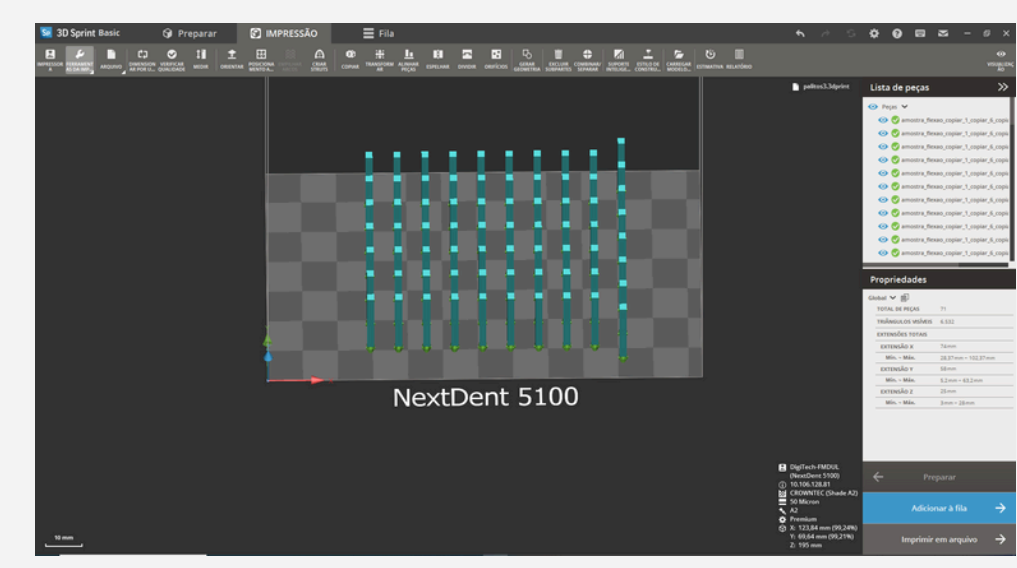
3D Sprint Basic
Preparar
IMPRESSÃO
Fila

IMPRESSORA
FERRAMENTAS DA IMP.
ARQUIVO
DIMENSIONAR POR U...
VERIFICAR QUALIDADE
MEDIR
ORIENTAR
POSICIONAMENTO A...
CRIAR STRUTS
COPIAR
TRANSFORMAR
ALINHAR PEÇAS
ESPELHAR
DIVIDIR
ORIFÍCIOS
GERAR GEOMETRIA
EXCLUIR SUPORTES
COMBINAR/SEPARAR
SUPORTE INTELIG...
ESTILO DE CONSTRU...
CARREGAR MODELO...
ESTIMATIVA
RELATÓRIO
VISUALIZAÇÃO

palitos3.3dprint

Lista de peças
Peças
amostra_flexao_copiar_1_copiar_6_copi
amostra_flexao_copiar_1_copiar_6_copi
amostra_flexao_copiar_1_copiar_6_copi
amostra_flexao_copiar_1_copiar_6_copi
amostra_flexao_copiar_1_copiar_6_copi
amostra_flexao_copiar_1_copiar_6_copi
amostra_flexao_copiar_1_copiar_6_copi
amostra_flexao_copiar_1_copiar_6_copi
amostra_flexao_copiar_1_copiar_6_copi
amostra_flexao_copiar_1_copiar_6_copi

Propriedades
Global
TOTAL DE PEÇAS 11
TRIÂNGULOS VISÍVEIS 6.532
EXTENSÕES TOTAIS
EXTENSÃO X 74mm
Mín. – Máx. 28,37mm – 102,37mm
EXTENSÃO Y 58mm
Mín. – Máx. 5,2mm – 63,2mm
EXTENSÃO Z 28mm
Mín. – Máx. 0mm – 28mm

NextDent 5100

DigiTech-FMDUL (NextDent 5100)
10.106.128.81
CROWNTEC (Shade A2)
50 Micron
A2
Premium
X: 123,84 mm (99,24%)
Y: 69,64 mm (99,21%)
Z: 195 mm

10 mm

Preparar
Adicionar à fila
Imprimir em arquivo